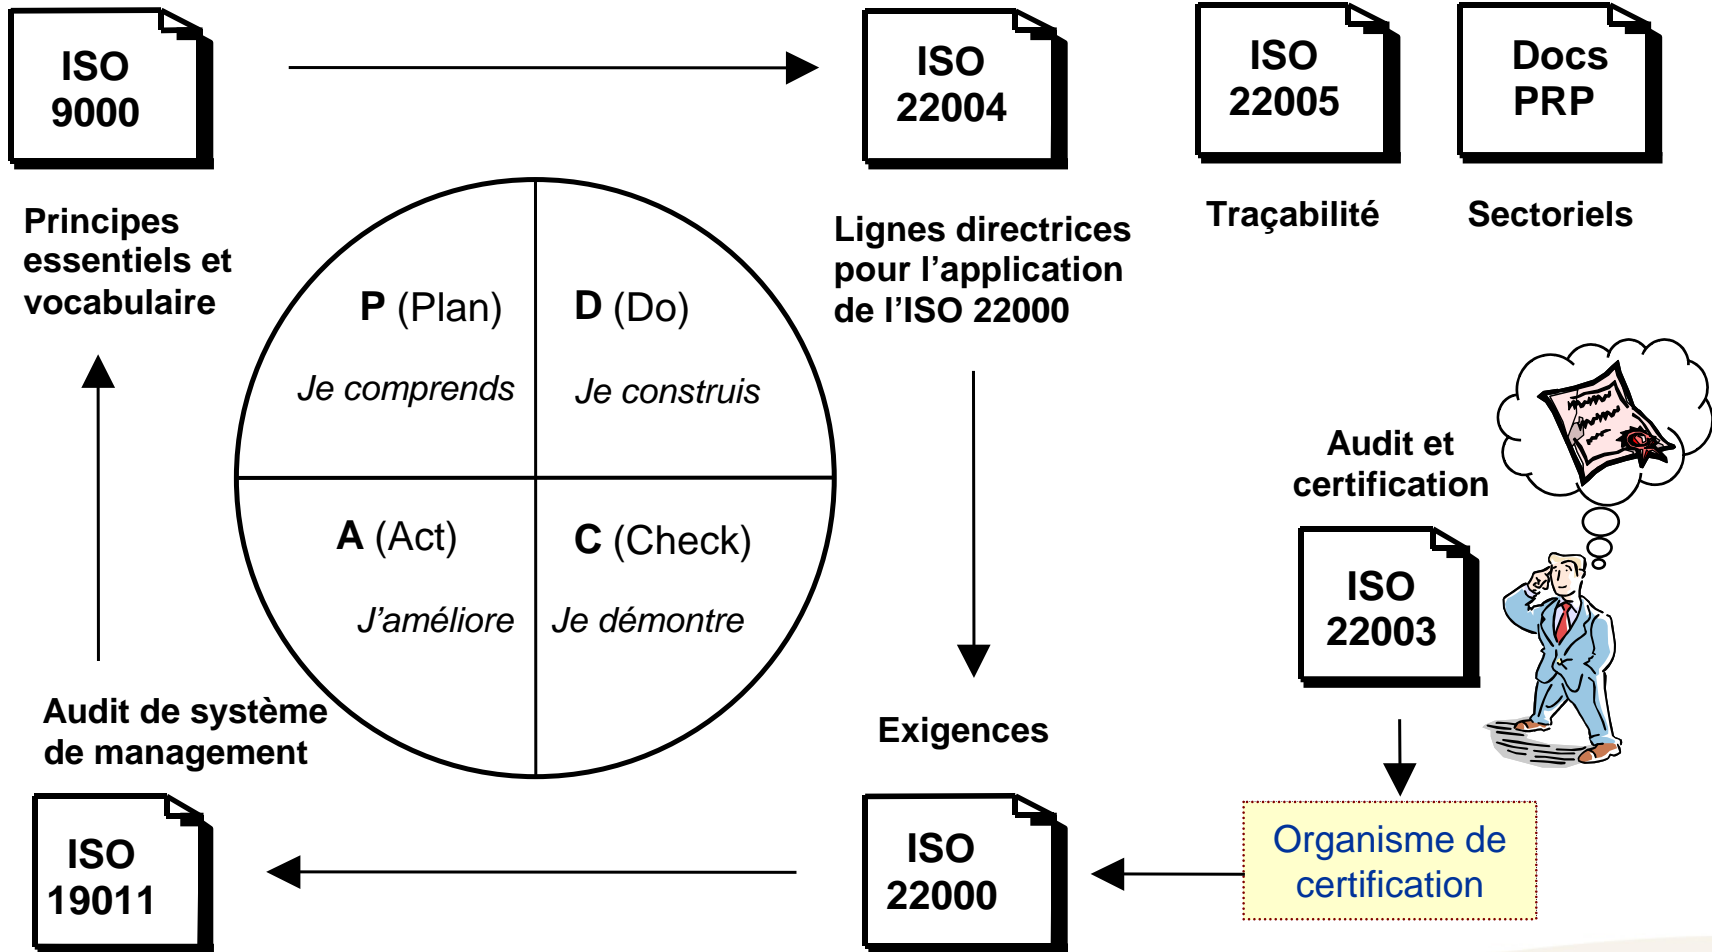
ISO 9000

ISO 22004

ISO 22005

Docs PRP

Principes essentiels et vocabulaire

Lignes directrices pour l'application de l'ISO 22000

Traçabilité

Sectoriels

P (Plan)

Je comprends

D (Do)

Je construis

A (Act)

J'améliore

C (Check)

Je démontre

Audit et certification

ISO 22003

Audit de système de management

Exigences

ISO 19011

ISO 22000

Organisme de certification